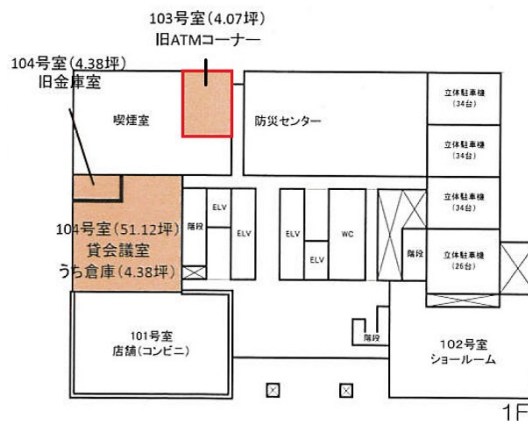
103号室（4.07坪）
旧ATMコーナー

104号室（4.38坪）
旧金庫室

喫煙室

防災センター

立体駐車機
（34台）

立体駐車機
（34台）

立体駐車機
（34台）

立体駐車機
（26台）

104号室（51.12坪）
貸会議室
うち倉庫（4.38坪）

階段

ELV

ELV

ELV

ELV

WC

階段

階段

101号室
店舗（コンビニ）

102号室
ショールーム

1F